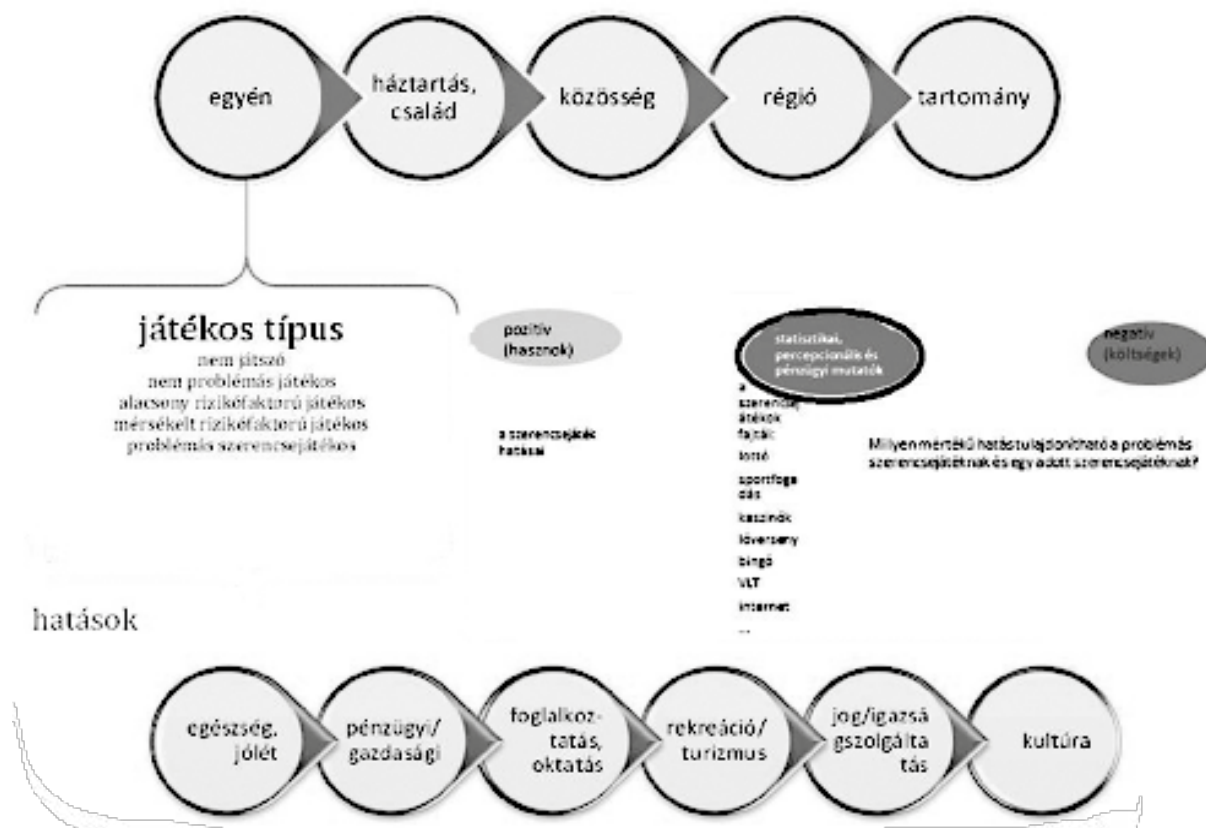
egyén

háztartás, család

közösség

régió

tartomány

játékos típus
nem játszó
nem problémás játékos
alacsony rizikéfaktorú játékos
mérsékelt rizikéfaktorú játékos
problémás szerencsejátékos

pozitív (hasznok)

a szerencsejáték hatásai

statisztikai, percepcionális és pénzügyi mutatók

a szerencsejátékok fajtái:
lottó
sportfogadás
kaszinók
lóverseny
bingó
VLT
internet
...

negatív (költségek)

Milyen mértékű hatás tulajdonítható a problémás szerencsejátéknak és egy adott szerencsejátéknak?

hatások

egészség, jólét

pénzügyi/ gazdasági

foglalkoztatás, oktatás

rekreáció/ turizmus

jog/igazságszolgáltatás

kultúra